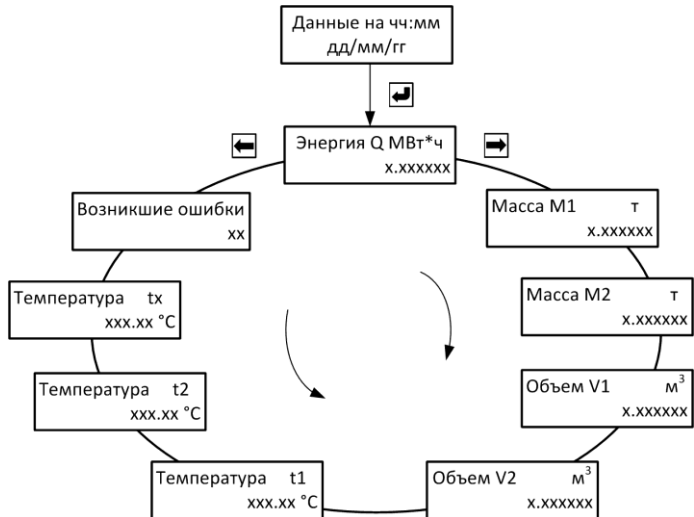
Данные на чч:мм
дд/мм/гг

Энергия Q МВт*ч
x.xxxxxx

Масса М1 т
x.xxxxxx

Масса М2 т
x.xxxxxx

Объем V1 $м^3$
x.xxxxxx

Объем V2 $м^3$
x.xxxxxx

Температура t1
xxx.xx °C

Температура t2
xxx.xx °C

Температура tx
xxx.xx °C

Возникшие ошибки
xx